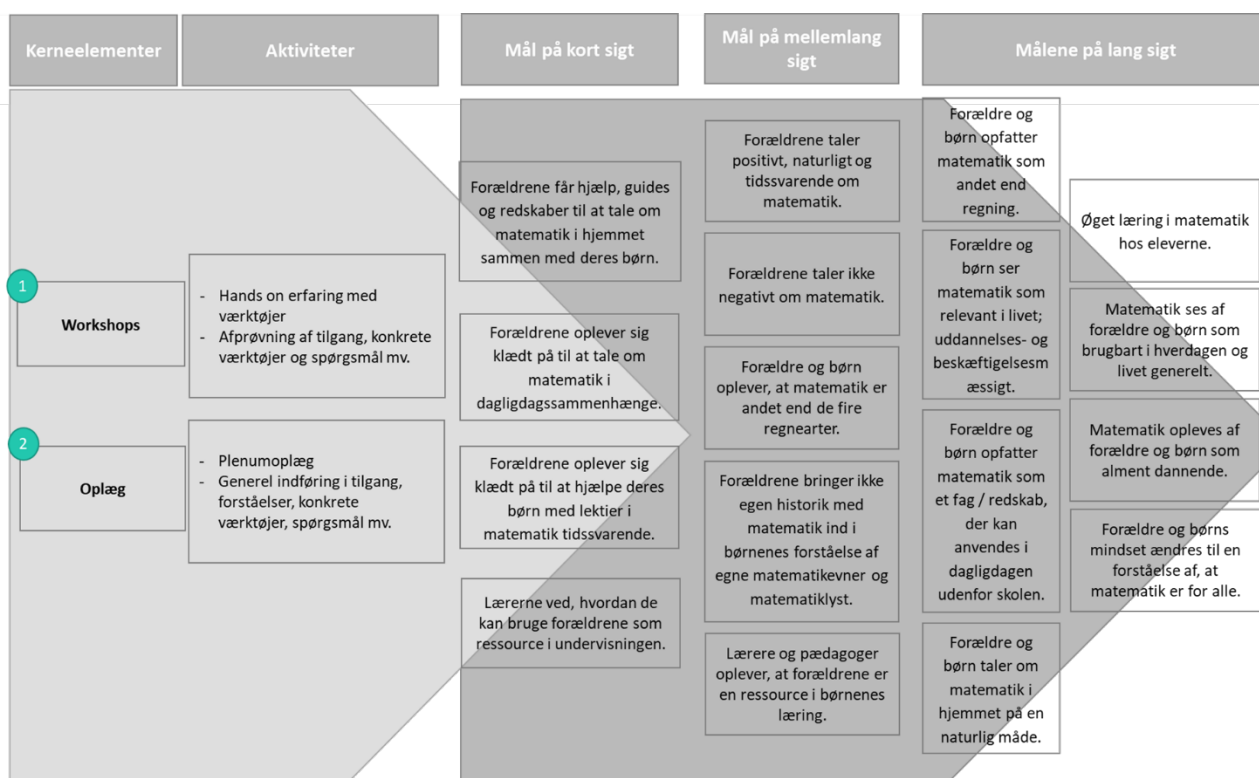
Kerneelementer

Aktiviteter

Mål på kort sigt

Mål på mellemlang sigt

Målene på lang sigt

1

Workshops

- Hands on erfaring med værktøjer
- Afprøvning af tilgang, konkrete værktøjer og spørgsmål mv.

2

Oplæg

- Plenumoplæg
- Generel indføring i tilgang, forståelser, konkrete værktøjer, spørgsmål mv.

Forældrene får hjælp, guides og redskaber til at tale om matematik i hjemmet sammen med deres børn.

Forældrene oplever sig klædt på til at tale om matematik i dagligdagssammenhænge.

Forældrene oplever sig klædt på til at hjælpe deres børn med lektier i matematik tidssvarende.

Lærerne ved, hvordan de kan bruge forældrene som ressource i undervisningen.

Forældrene taler positivt, naturligt og tidssvarende om matematik.

Forældrene taler ikke negativt om matematik.

Forældre og børn oplever, at matematik er andet end de fire regnearter.

Forældrene bringer ikke egen historik med matematik ind i børnenes forståelse af egne matematikevner og matematiklyst.

Lærere og pædagoger oplever, at forældrene er en ressource i børnenes læring.

Forældre og børn opfatter matematik som andet end regning.

Forældre og børn ser matematik som relevant i livet; uddannelses- og beskæftigelsesmæssigt.

Forældre og børn opfatter matematik som et fag / redskab, der kan anvendes i dagligdagen udenfor skolen.

Forældre og børn taler om matematik i hjemmet på en naturlig måde.

Øget læring i matematik hos eleverne.

Matematik ses af forældre og børn som brugbart i hverdagen og livet generelt.

Matematik opleves af forældre og børn som alment dannende.

Forældre og børns mindset ændres til en forståelse af, at matematik er for alle.